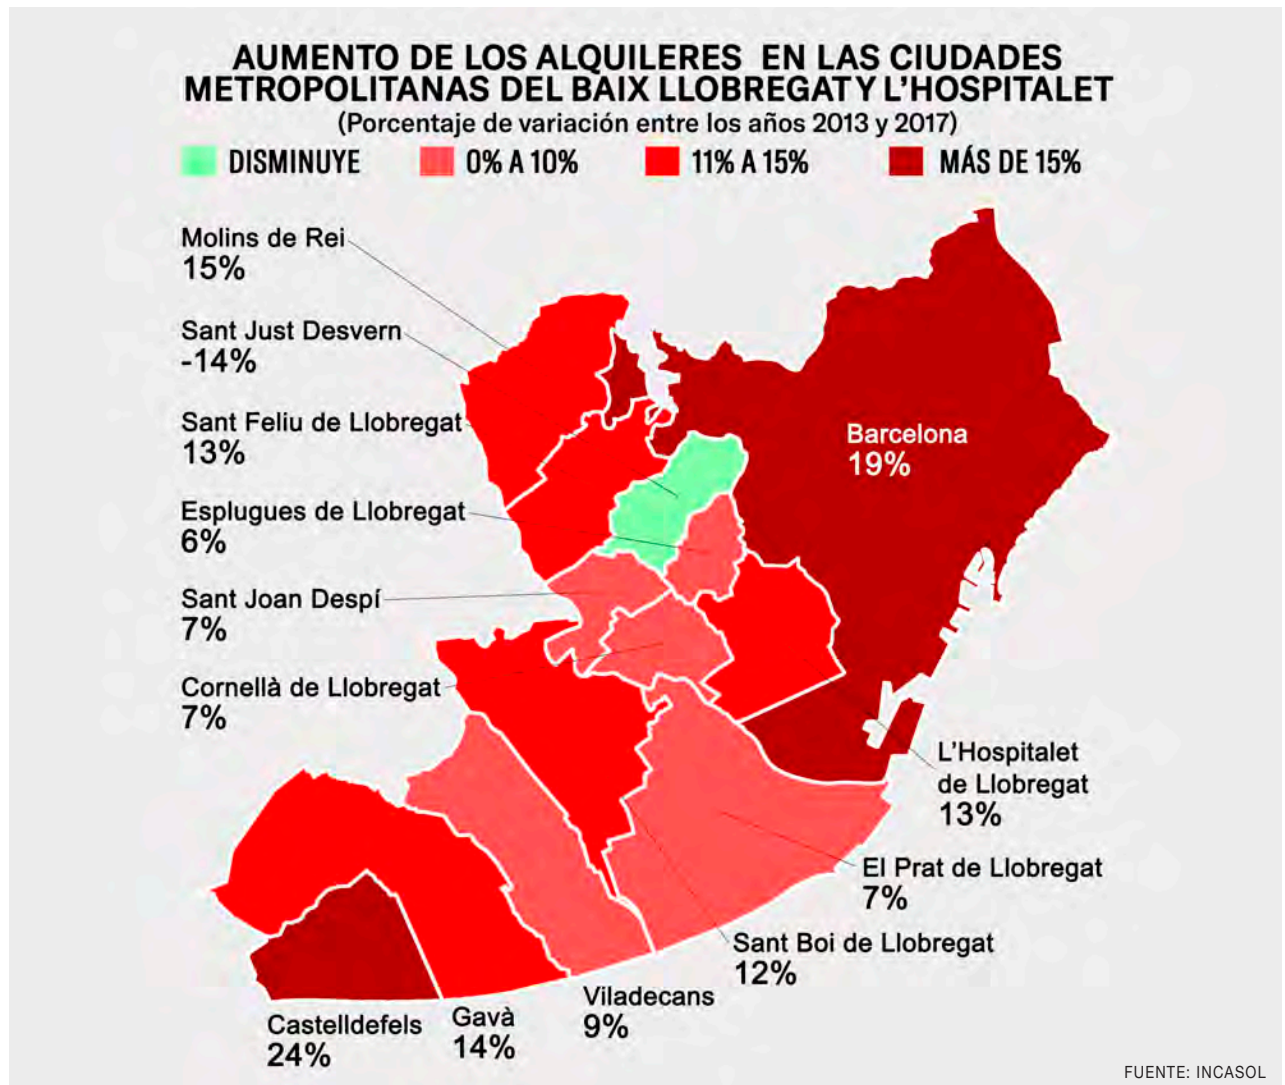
AUMENTO DE LOS ALQUILERES EN LAS CIUDADES METROPOLITANAS DEL BAIX LLOBREGAT Y L'HOSPITALET
(Porcentaje de variación entre los años 2013 y 2017)

DISMINUYE
0% A 10%
11% A 15%
MÁS DE 15%

Molins de Rei
15%

Sant Just Desvern
-14%

Sant Feliu de Llobregat
13%

Esplugues de Llobregat
6%

Sant Joan Despí
7%

Cornellà de Llobregat
7%

Barcelona
19%

L'Hospitalet de Llobregat
13%

El Prat de Llobregat
7%

Sant Boi de Llobregat
12%

Viladecans
9%

Gavà
14%

Castelldefels
24%

FUENTE: INCASOL